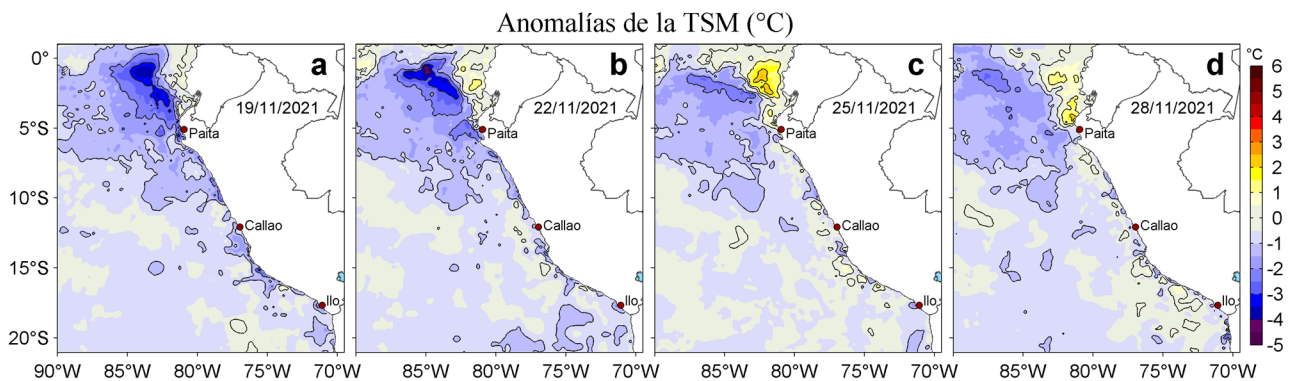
Anomalías de la TSM (°C)

a
19/11/2021
Paita
Callao
Ilo

b
22/11/2021
Paita
Callao
Ilo

c
25/11/2021
Paita
Callao
Ilo

d
28/11/2021
Paita
Callao
Ilo

0°
5°S
10°S
15°S
20°S

90°W 85°W 80°W 75°W 70°W
85°W 80°W 75°W 70°W
85°W 80°W 75°W 70°W
85°W 80°W 75°W 70°W

°C
6
5
4
3
2
1
0
-1
-2
-3
-4
-5